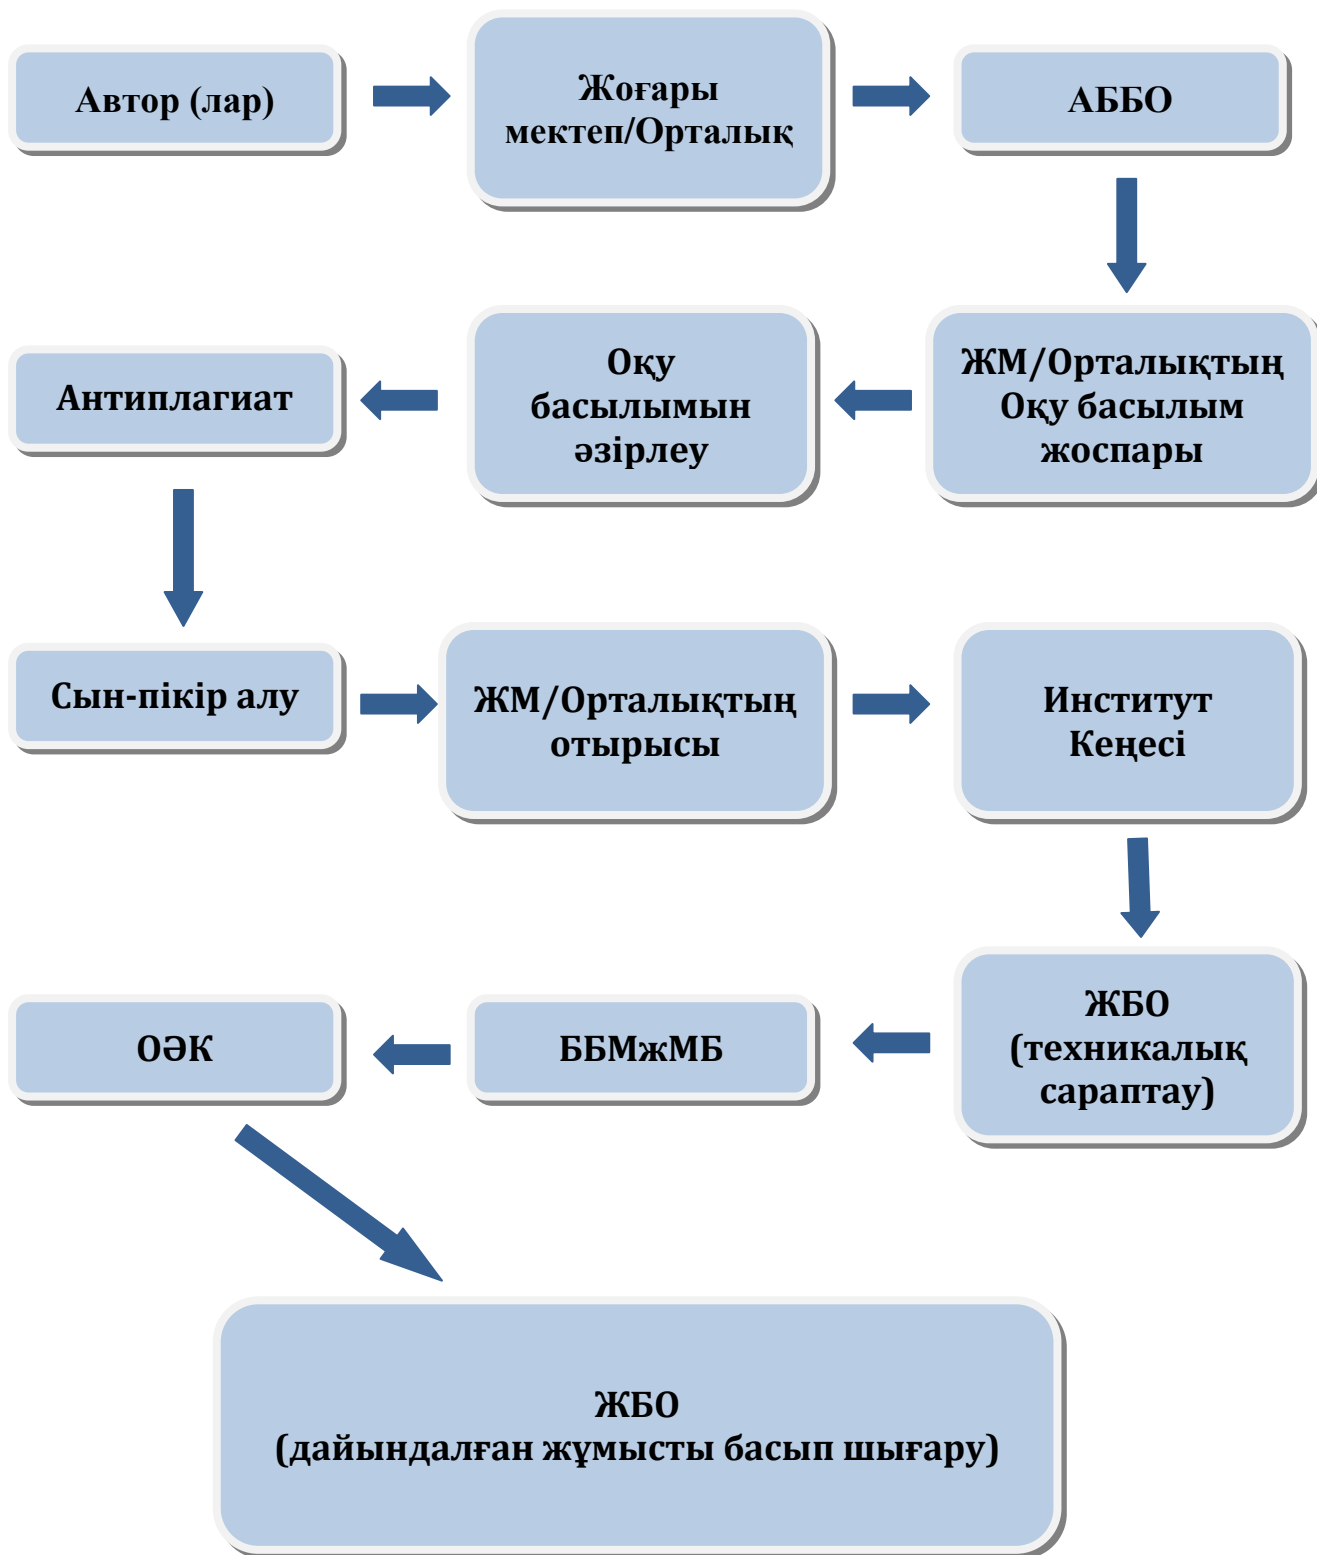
Автор (лар)

Жоғары мектеп/Орталық

АББО

ЖМ/Орталықтың Оқу басылым жоспары

Оқу басылымын әзірлеу

Антиплагиат

Сын-пікір алу

ЖМ/Орталықтың отырысы

Институт Кеңесі

ЖБО (техникалық сараптау)

ББМжМБ

ОӘК

ЖБО
(дайындалған жұмысты басып шығару)